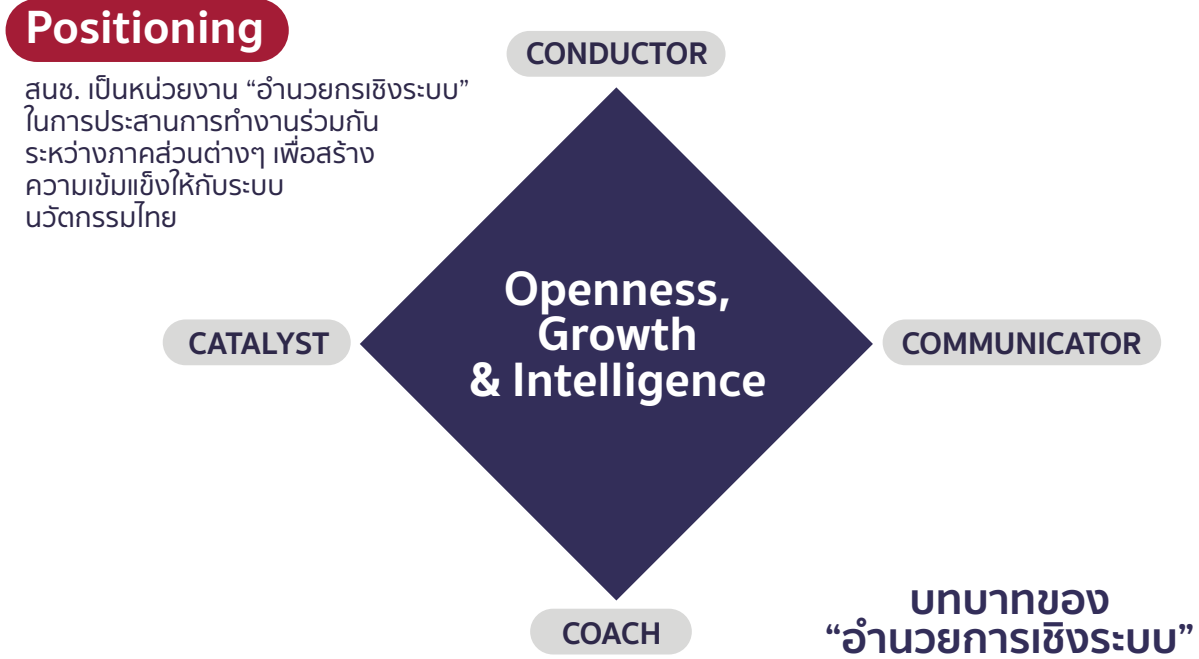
Positioning

สนช. เป็นหน่วยงาน “อำนวยกรเชิงระบบ” ในการประสานการทำงานร่วมกันระหว่างภาคส่วนต่างๆ เพื่อสร้างความเข้มแข็งให้กับระบบนวัตกรรมไทย

CONDUCTOR

CATALYST

Openness, Growth & Intelligence

COMMUNICATOR

COACH

บทบาทของ “อำนวยการเชิงระบบ”